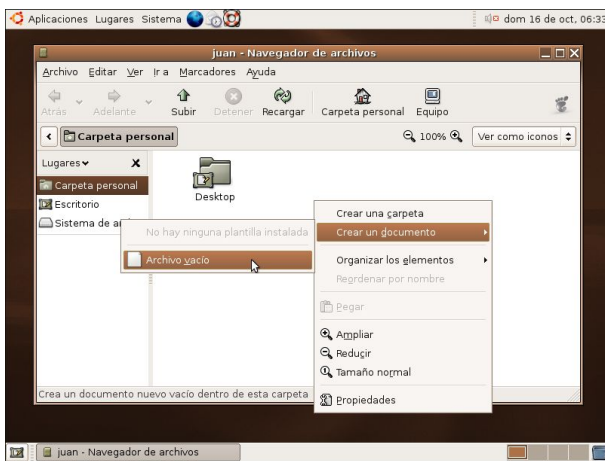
Aplicaciones Lugares Sistema

dom 16 de oct, 06:33

juan - Navegador de archivos

Archivo Editar Ver Ir a Marcadores Ayuda

Atrás Adelante Subir Detener Recargar Carpeta personal Equipo

Carpeta personal

100%

Ver como iconos

Lugares

Carpeta personal
Escritorio
Sistema de a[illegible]

Desktop

No hay ninguna plantilla instalada

Archivo vacío

Crear una carpeta
Crear un documento
Organizar los elementos
Reordenar por nombre
Pegar
Ampliar
Reducir
Tamaño normal
Propiedades

Crea un documento nuevo vacío dentro de esta carpeta

juan - Navegador de archivos